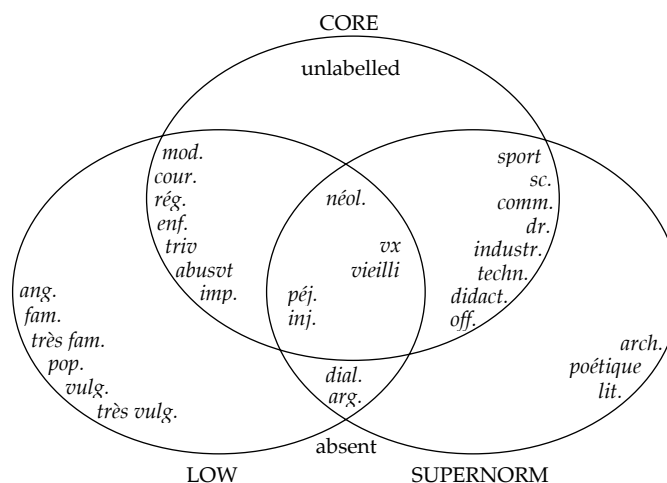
CORE

unlabelled

mod.
cour.
rég.
enf.
triv
abusvt
imp.

sport
sc.
comm.
dr.
industr.
techn.
didact.
off.

néol.

vx
vieilli

péj.
inj.

ang.
fam.
très fam.
pop.
vulg.
très vulg.

arch.
poétique
lit.

dial.
arg.

absent

LOW

SUPERNORM